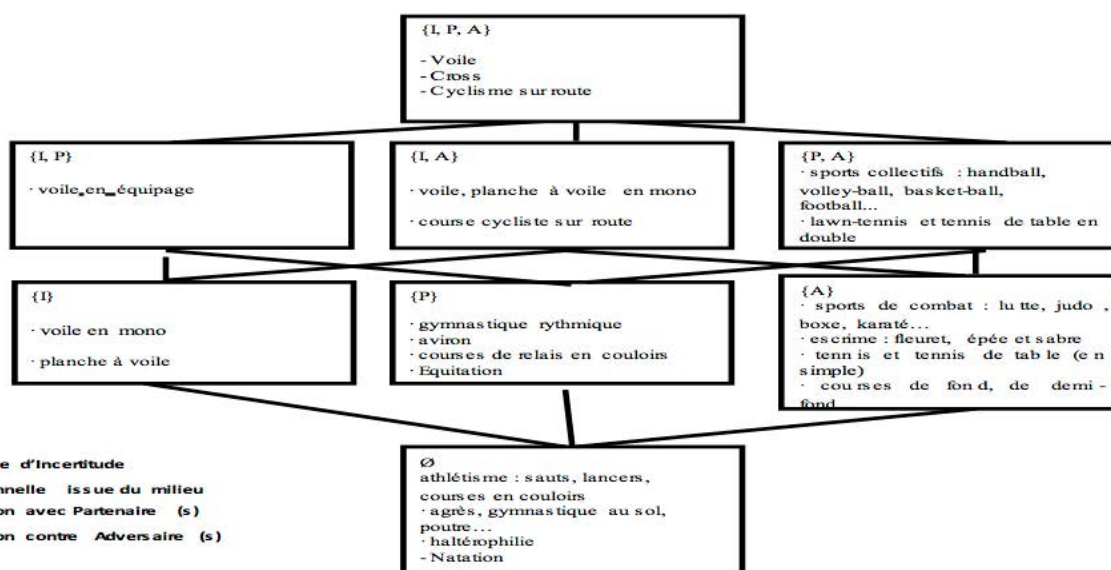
{I, P, A}

- Voile
- Cross
- Cyclisme sur route

{I, P}

· voile en équipage

{I, A}

· voile, planche à voile en mono

· course cycliste sur route

{P, A}
· sports collectifs : handball, volley-ball, basket-ball, football...
· lawn-tennis et tennis de table en double

{I}

· voile en mono

· planche à voile

{P}

· gymnastique rythmique
· aviron
· courses de relais en couloirs
· Equitation

{A}
· sports de combat : lutte, judo, boxe, karaté...
· escrime : fleuret, épée et sabre
· tennis et tennis de table (en simple)
· courses de fond, de demi-fond

e d'Incertitude
nnelle issue du milieu
on avec Partenaire (s)
on contre Adversaire (s)

Ø
athlétisme : sauts, lancers, courses en couloirs
· agrès, gymnastique au sol, poutre...
· haltérophilie
- Natation